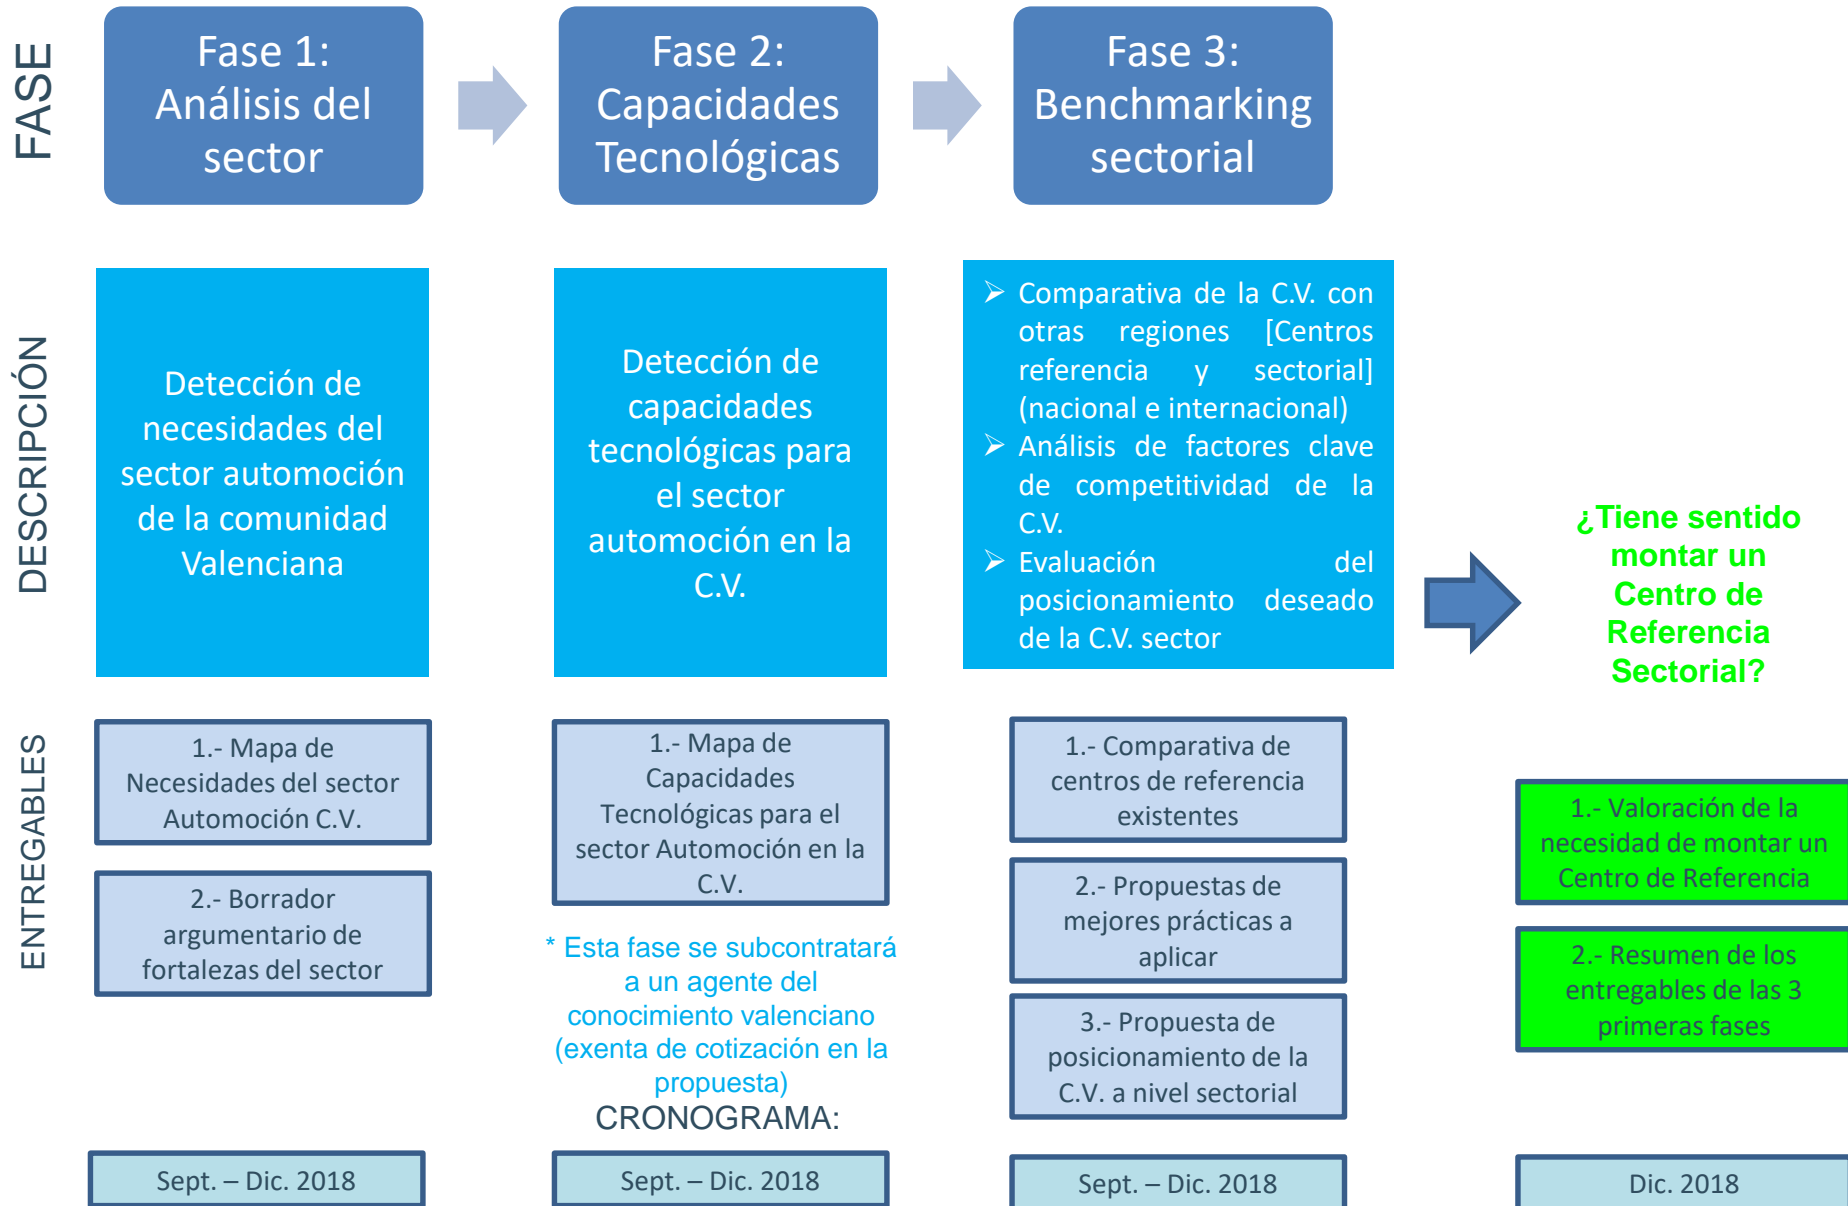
FASE

Fase 1: Análisis del sector

Fase 2: Capacidades Tecnológicas

Fase 3: Benchmarking sectorial

DESCRIPCIÓN

Detección de necesidades del sector automoción de la comunidad Valenciana

Detección de capacidades tecnológicas para el sector automoción en la C.V.

➢ Comparativa de la C.V. con otras regiones [Centros referencia y sectorial] (nacional e internacional)
➢ Análisis de factores clave de competitividad de la C.V.
➢ Evaluación del posicionamiento deseado de la C.V. sector

¿Tiene sentido montar un Centro de Referencia Sectorial?

ENTREGABLES

1.- Mapa de Necesidades del sector Automoción C.V.

2.- Borrador argumentario de fortalezas del sector

1.- Mapa de Capacidades Tecnológicas para el sector Automoción en la C.V.

* Esta fase se subcontratará a un agente del conocimiento valenciano (exenta de cotización en la propuesta)

1.- Comparativa de centros de referencia existentes

2.- Propuestas de mejores prácticas a aplicar

3.- Propuesta de posicionamiento de la C.V. a nivel sectorial

1.- Valoración de la necesidad de montar un Centro de Referencia

2.- Resumen de los entregables de las 3 primeras fases

CRONOGRAMA:

Sept. – Dic. 2018

Sept. – Dic. 2018

Sept. – Dic. 2018

Dic. 2018